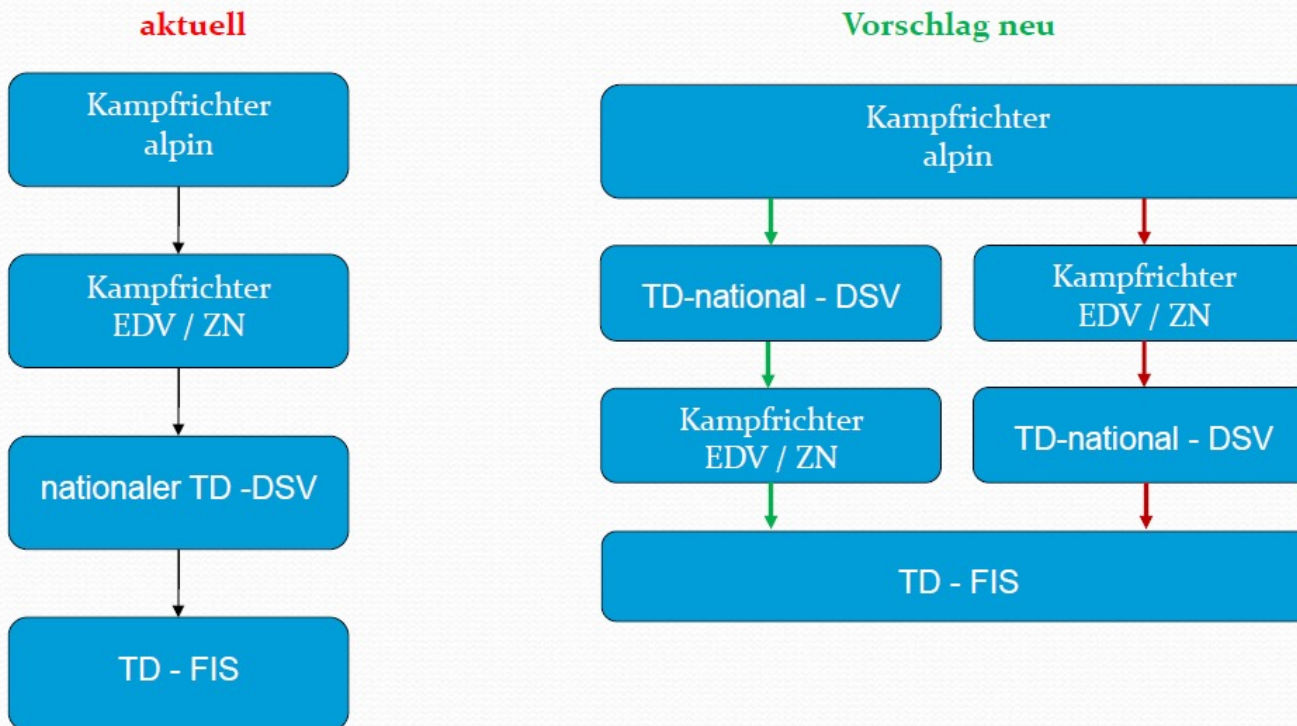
aktuell

Kampfrichter alpin

Kampfrichter EDV / ZN

nationaler TD -DSV

TD - FIS

Vorschlag neu

Kampfrichter alpin

TD-national - DSV

Kampfrichter EDV / ZN

Kampfrichter EDV / ZN

TD-national - DSV

TD - FIS